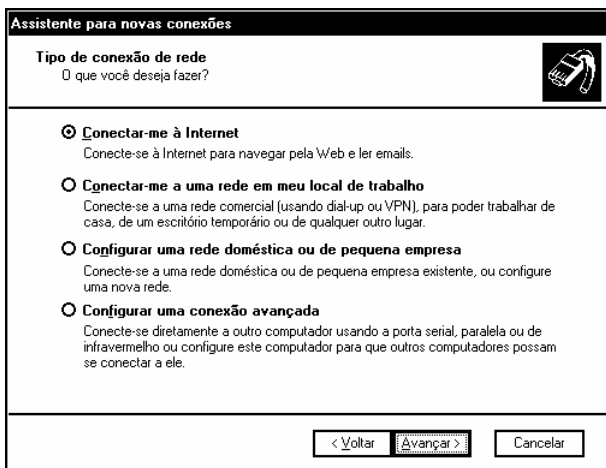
Assistente para novas conexões

Tipo de conexão de rede
O que você deseja fazer?

Conectar-me à Internet
Conecte-se à Internet para navegar pela Web e ler emails.

Conectar-me a uma rede em meu local de trabalho
Conecte-se a uma rede comercial (usando dial-up ou VPN), para poder trabalhar de casa, de um escritório temporário ou de qualquer outro lugar.

Configurar uma rede doméstica ou de pequena empresa
Conecte-se a uma rede doméstica ou de pequena empresa existente, ou configure uma nova rede.

Configurar uma conexão avançada
Conecte-se diretamente a outro computador usando a porta serial, paralela ou de infravermelho ou configure este computador para que outros computadores possam se conectar a ele.

< Voltar | Avançar > | Cancelar